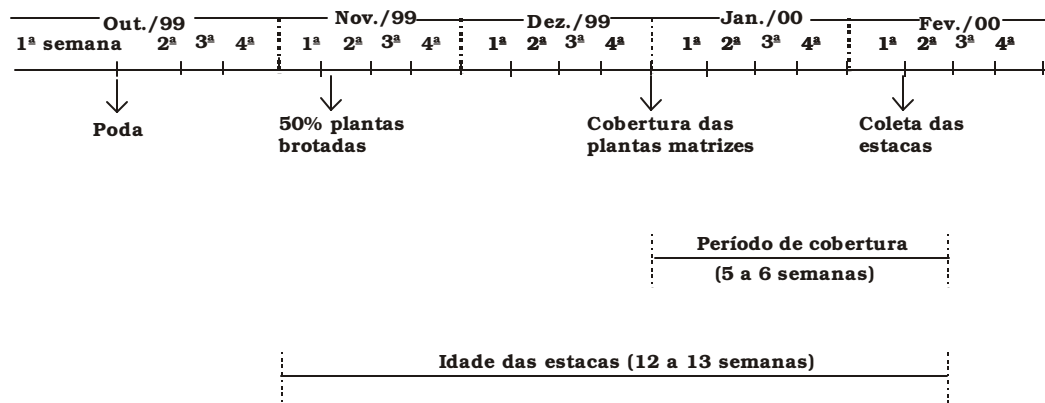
Out./99 Nov./99 Dez./99 Jan./00 Fev./00

1ª semana 2ª 3ª 4ª 1ª 2ª 3ª 4ª 1ª 2ª 3ª 4ª 1ª 2ª 3ª 4ª 1ª 2ª 3ª 4ª

Poda

50% plantas brotadas

Cobertura das plantas matrizes

Coleta das estacas

Período de cobertura
(5 a 6 semanas)

Idade das estacas (12 a 13 semanas)